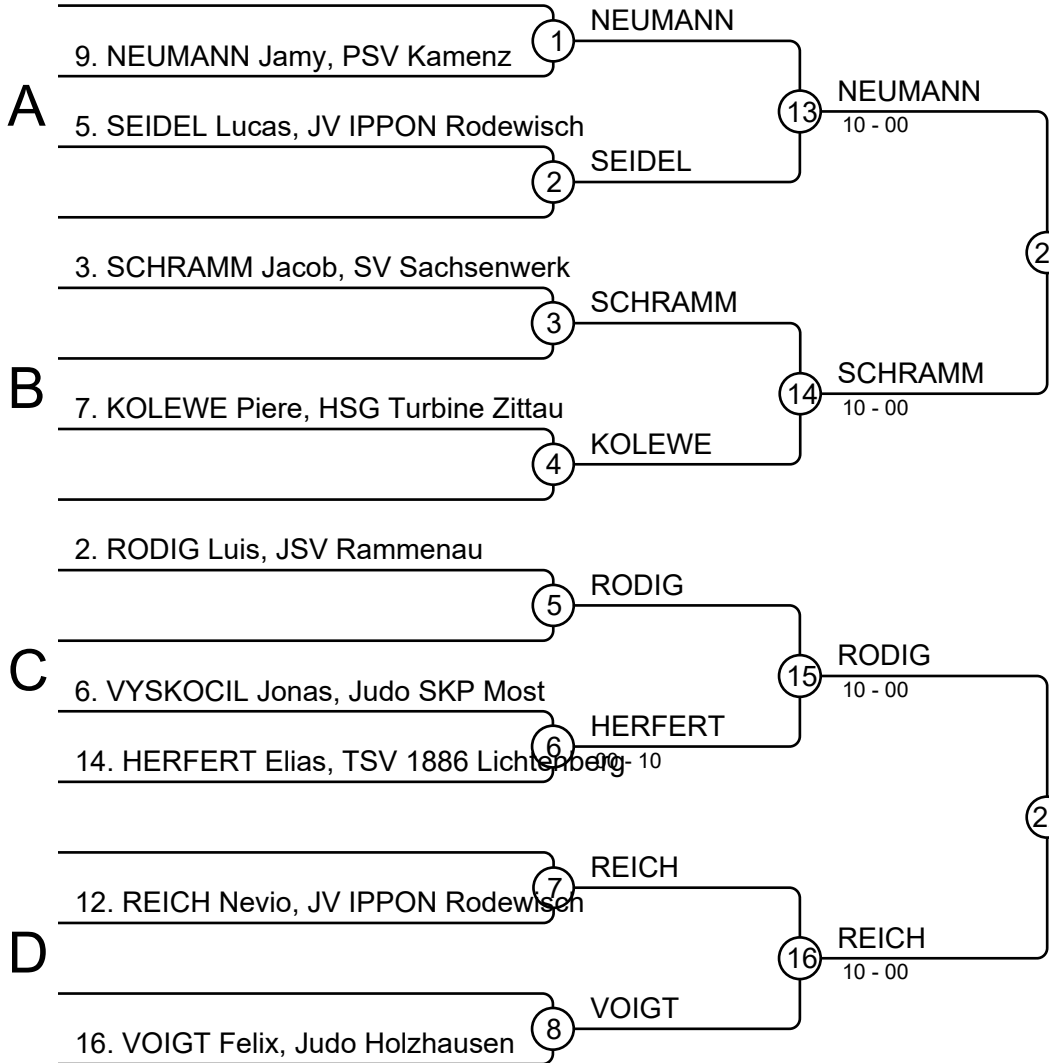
NEUMANN
9. NEUMANN Jamy, PSV Kamenz
1
A
NEUMANN
13
10 - 00
5. SEIDEL Lucas, JV IPPON Rodewisch
SEIDEL
2
2
3. SCHRAMM Jacob, SV Sachsenwerk
SCHRAMM
3
B
SCHRAMM
14
10 - 00
7. KOLEWE Piere, HSG Turbine Zittau
KOLEWE
4
2. RODIG Luis, JSV Rammenau
RODIG
5
C
RODIG
15
10 - 00
6. VYSKOCIL Jonas, Judo SKP Most
HERFERT
6
14. HERFERT Elias, TSV 1886 Lichtenberg
00 - 10
2
REICH
7
12. REICH Nevio, JV IPPON Rodewisch
D
REICH
16
10 - 00
VOIGT
16. VOIGT Felix, Judo Holzhausen
8